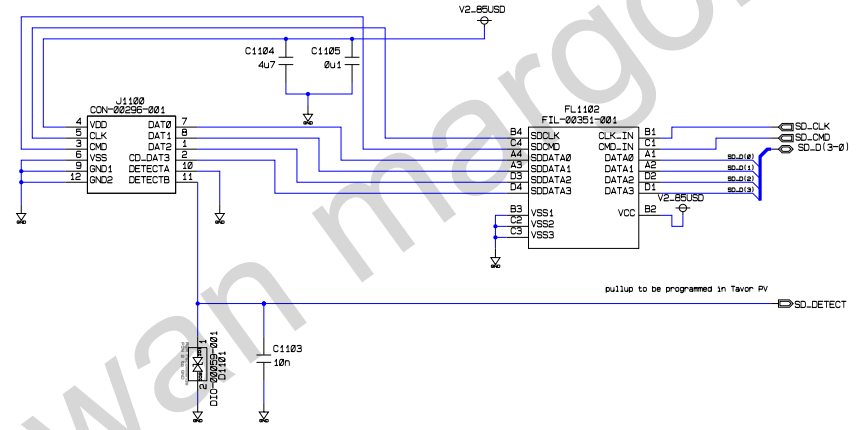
V2_85USD

C1104
4u7

C1105
0u1

J1100
CON-00296-001

4 VDD
5 CLK
3 CMD
6 VSS
9 GND1
12 GND2

DAT0 7
DAT1 8
DAT2 1
CD_DAT3 2
DETECTA 10
DETECTB 11

FL1102
FIL-00351-001

B4 SDCLK
C4 SDCMD
A4 SDDATA0
A3 SDDATA1
D3 SDDATA2
D4 SDDATA3

CLK_IN B1
CMD_IN C1
DATA0 A1
DATA1 A2
DATA2 D2
DATA3 D1

B3
C2 VSS2
C3 VSS3
VSS1

VCC B2
V2_85USD

SD_CLK
SD_CMD
SD_D(3-0)
SD_D(0)
SD_D(1)
SD_D(2)
SD_D(3)

pullup to be programmed in Tavor PV

SD_DETECT

C1103
10n

1
2
DIO-00059-001
D1101

wan margo